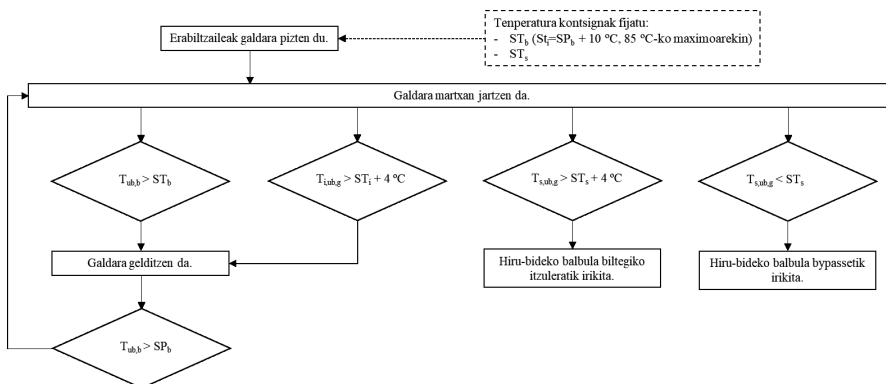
Tenperatura kontsignak fijatu:
- $ST_b$ ($St_i$=$SP_b$ + 10 ºC, 85 ºC-ko maximoarekin)
- $ST_s$

Erabiltzaileak galdara pizten du.

Galdara martxan jartzen da.

$T_{ub,b} > ST_b$

$T_{i,ub,g} > ST_i + 4$ ºC

$T_{s,ub,g} > ST_s + 4$ ºC

$T_{s,ub,g} < ST_s$

Galdara gelditzen da.

Hiru-bideko balbula biltegiko itzuleratik irikita.

Hiru-bideko balbula bypassetik irikita.

$T_{ub,b} > SP_b$